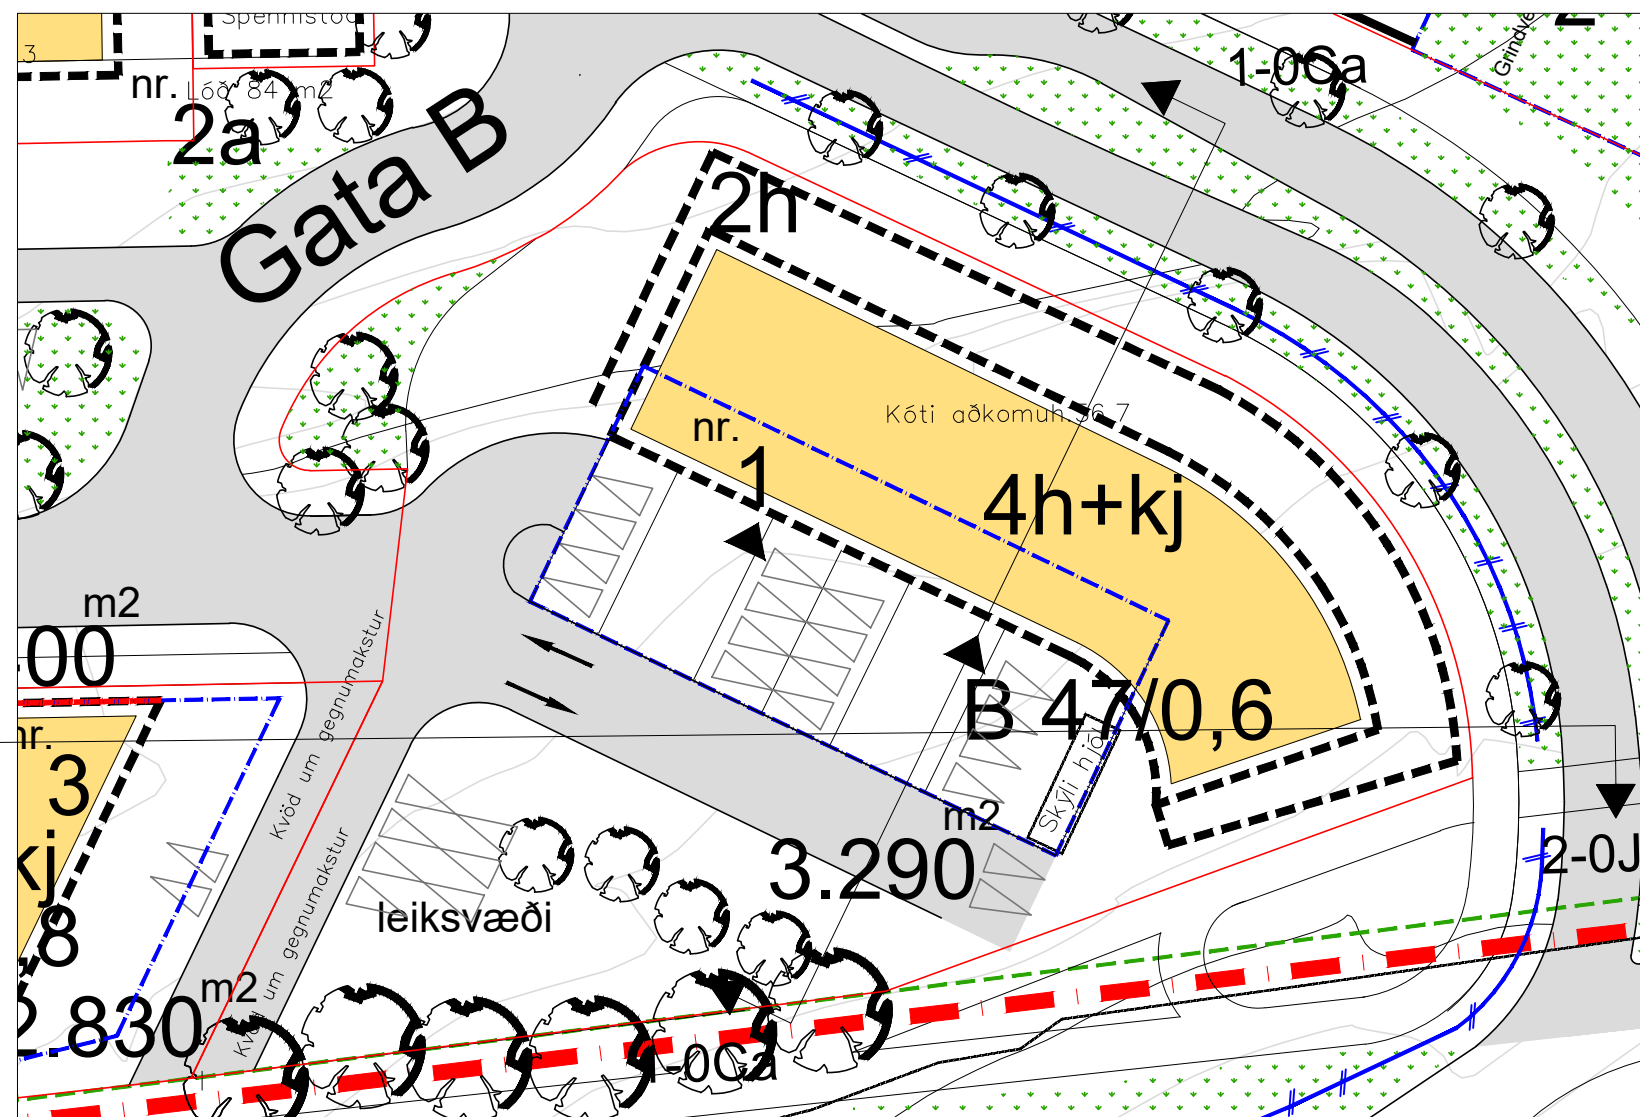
Spennistöð
3
nr. Lóð 84 m2
2a
Gata B
1-0Ca
Grindv
2h
Kóti aðkomuh 56,7
nr.
1
4h+kj
m2
.00
B 47/0,6
nr.
3
kj
,8
Kvöð um gegnumakstur
Kvöð um gegnumakstur
Skýli hjól
m2
3.290
2-0J
leiksvæði
m2
2.830
1-0Ca